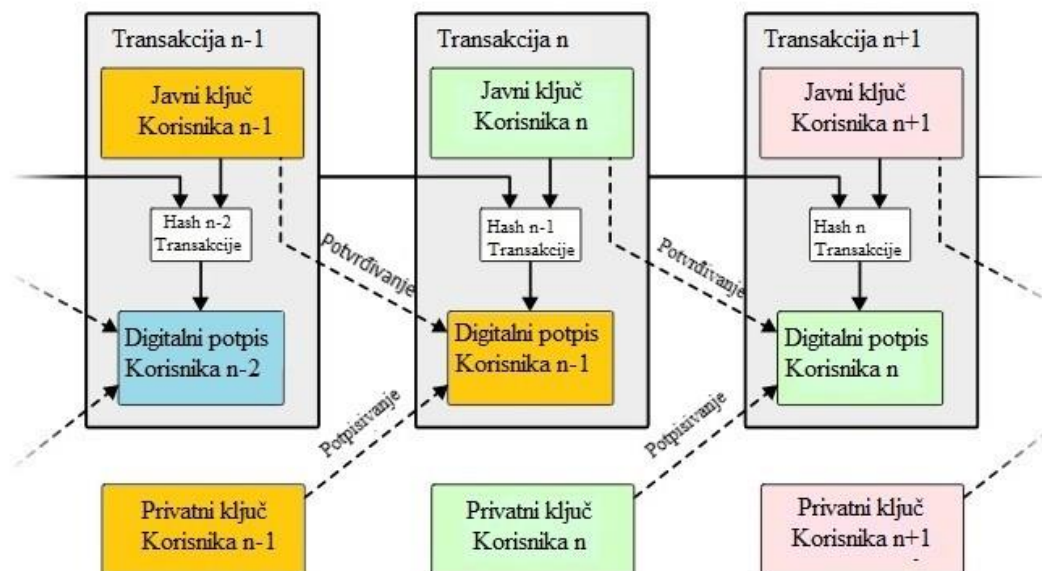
Transakcija n-1

Javni ključ Korisnika n-1

Hash n-2 Transakcije

Digitalni potpis Korisnika n-2

Transakcija n

Javni ključ Korisnika n

Hash n-1 Transakcije

Digitalni potpis Korisnika n-1

Transakcija n+1

Javni ključ Korisnika n+1

Hash n Transakcije

Digitalni potpis Korisnika n

Potvrđivanje

Potvrđivanje

Potpisivanje

Potpisivanje

Privatni ključ Korisnika n-1

Privatni ključ Korisnika n

Privatni ključ Korisnika n+1